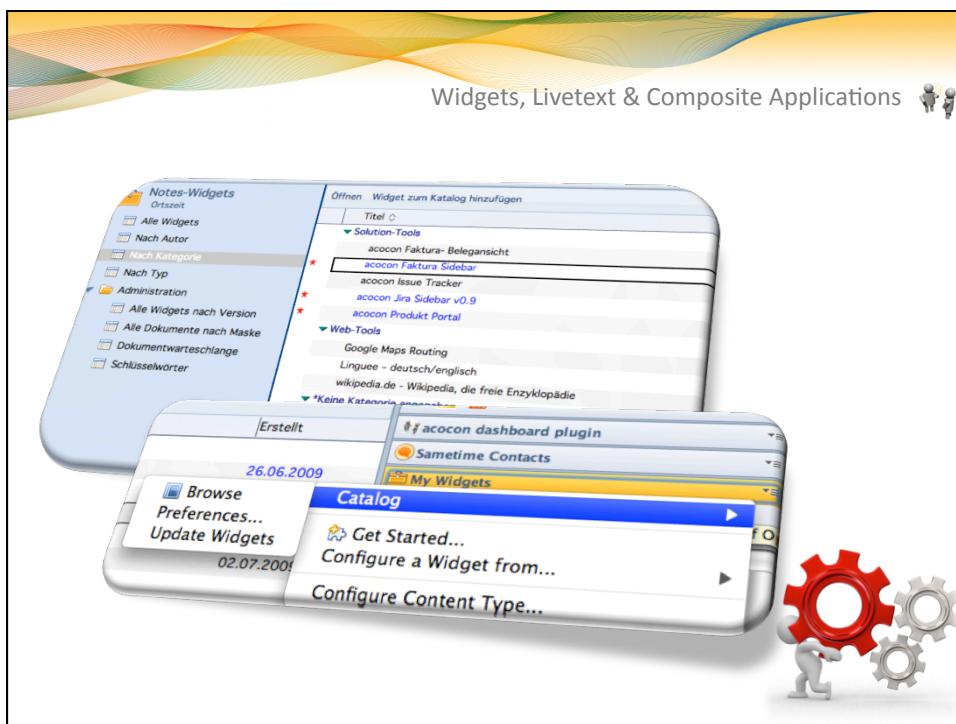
Widgets, Livetext & Composite Applications

Notes-Widgets
Ortszeit
Alle Widgets
Nach Autor
Nach Kategorie
Nach Typ
Administration
Alle Widgets nach Version
Alle Dokumente nach Maske
Dokumentwarteschlange
Schlüsselwörter

Öffnen Widget zum Katalog hinzufügen
Titel
Solution-Tools
acocon Faktura- Belegansicht
acocon Faktura Sidebar
acocon Issue Tracker
acocon Jira Sidebar v0.9
acocon Produkt Portal
Web-Tools
Google Maps Routing
Linguee - deutsch/englisch
wikipedia.de - Wikipedia, die freie Enzyklopädie
*Keine Kategorie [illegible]

Erstellt
26.06.2009
02.07.2009

acocon dashboard plugin
Sametime Contacts
My Widgets

Browse
Preferences...
Update Widgets

Catalog
Get Started...
Configure a Widget from...
Configure Content Type...